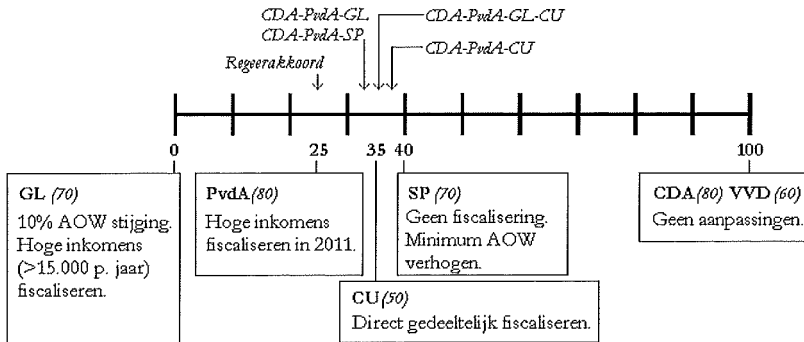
CDA-PvdA-GL
CDA-PvdA-SP
CDA-PvdA-GL-CU
CDA-PvdA-CU
Regeerakkoord

0
25
35
40
100

GL (70)
10% AOW stijging. Hoge inkomens (>15.000 p. jaar) fiscaliseren.

PvdA (80)
Hoge inkomens fiscaliseren in 2011.

CU (50)
Direct gedeeltelijk fiscaliseren.

SP (70)
Geen fiscalisering. Minimum AOW verhogen.

CDA (80) VVD (60)
Geen aanpassingen.